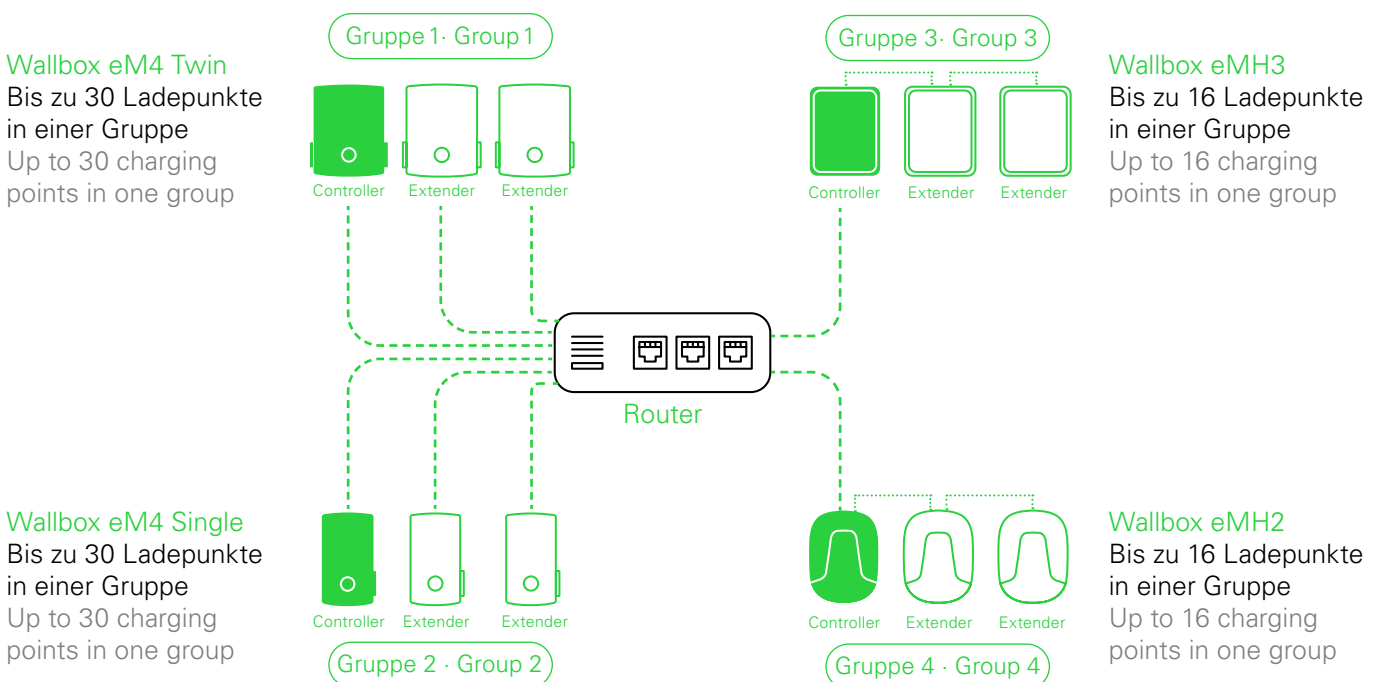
Wallbox eM4 Twin
Bis zu 30 Ladepunkte in einer Gruppe
Up to 30 charging points in one group

Gruppe 1· Group 1

Controller Extender Extender

Gruppe 3· Group 3

Controller Extender Extender

Wallbox eMH3
Bis zu 16 Ladepunkte in einer Gruppe
Up to 16 charging points in one group

Router

Wallbox eM4 Single
Bis zu 30 Ladepunkte in einer Gruppe
Up to 30 charging points in one group

Controller Extender Extender

Gruppe 2 · Group 2

Controller Extender Extender

Gruppe 4 · Group 4

Wallbox eMH2
Bis zu 16 Ladepunkte in einer Gruppe
Up to 16 charging points in one group